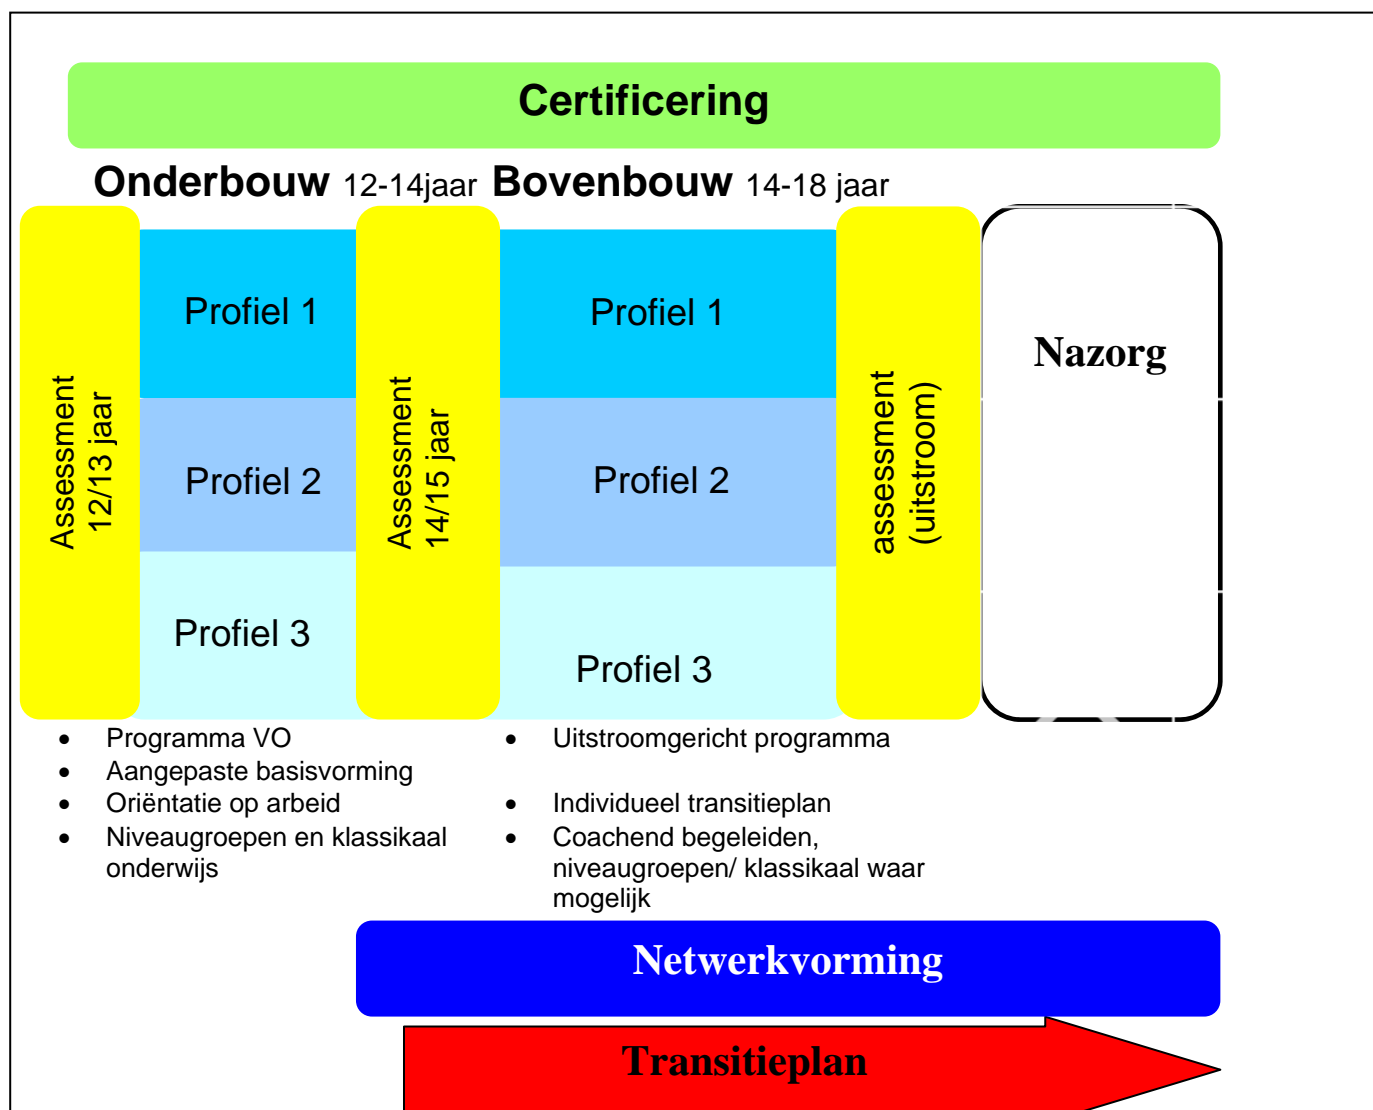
Certificering

Onderbouw 12-14jaar Bovenbouw 14-18 jaar

Assessment 12/13 jaar

Profiel 1

Profiel 2

Profiel 3

Assessment 14/15 jaar

Profiel 1

Profiel 2

Profiel 3

assessment (uitstroom)

Nazorg

- Programma VO
- Aangepaste basisvorming
- Oriëntatie op arbeid
- Niveaugroepen en klassikaal onderwijs

- Uitstroomgericht programma
- Individueel transitieplan
- Coachend begeleiden, niveaugroepen/ klassikaal waar mogelijk

Netwerkvorming

Transitieplan